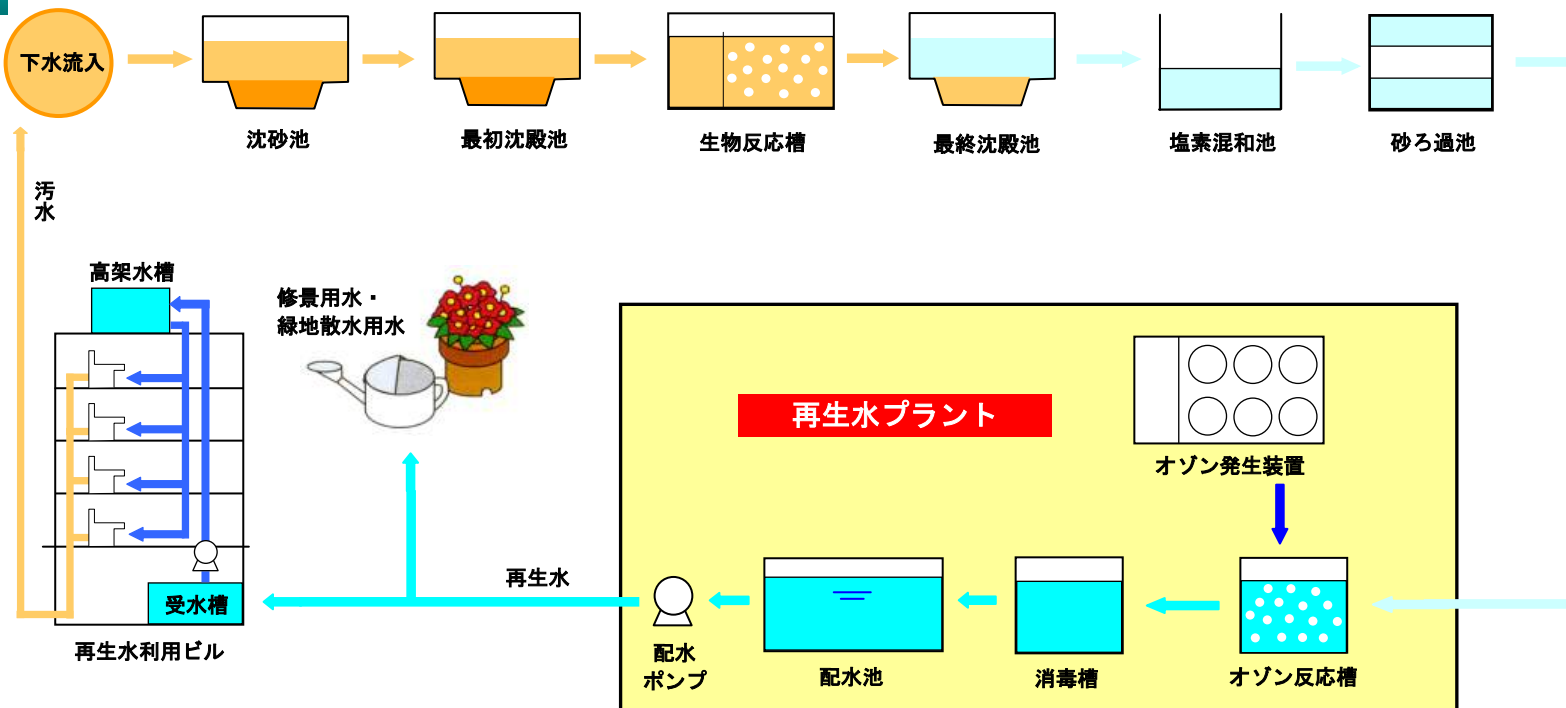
下水流入

沈砂池

最初沈殿池

生物反応槽

最終沈殿池

塩素混和池

砂ろ過池

汚水

高架水槽

修景用水・緑地散水用水

再生水プラント

オゾン発生装置

再生水

受水槽

再生水利用ビル

配水ポンプ

配水池

消毒槽

オゾン反応槽